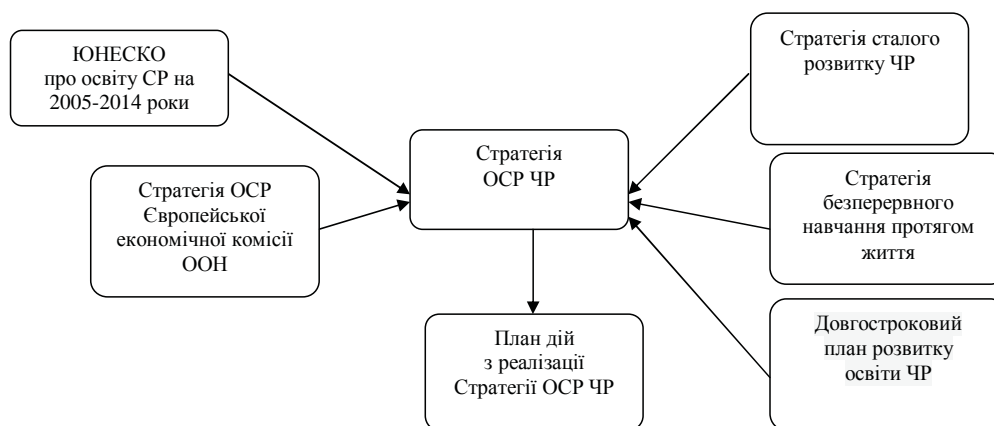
ЮНЕСКО
про освіту СР на 2005-2014 роки

Стратегія ОСР Європейської економічної комісії ООН

Стратегія
ОСР ЧР

План дій
з реалізації
Стратегії ОСР ЧР

Стратегія сталого розвитку ЧР

Стратегія безперервного навчання протягом життя

Довгостроковий план розвитку освіти ЧР